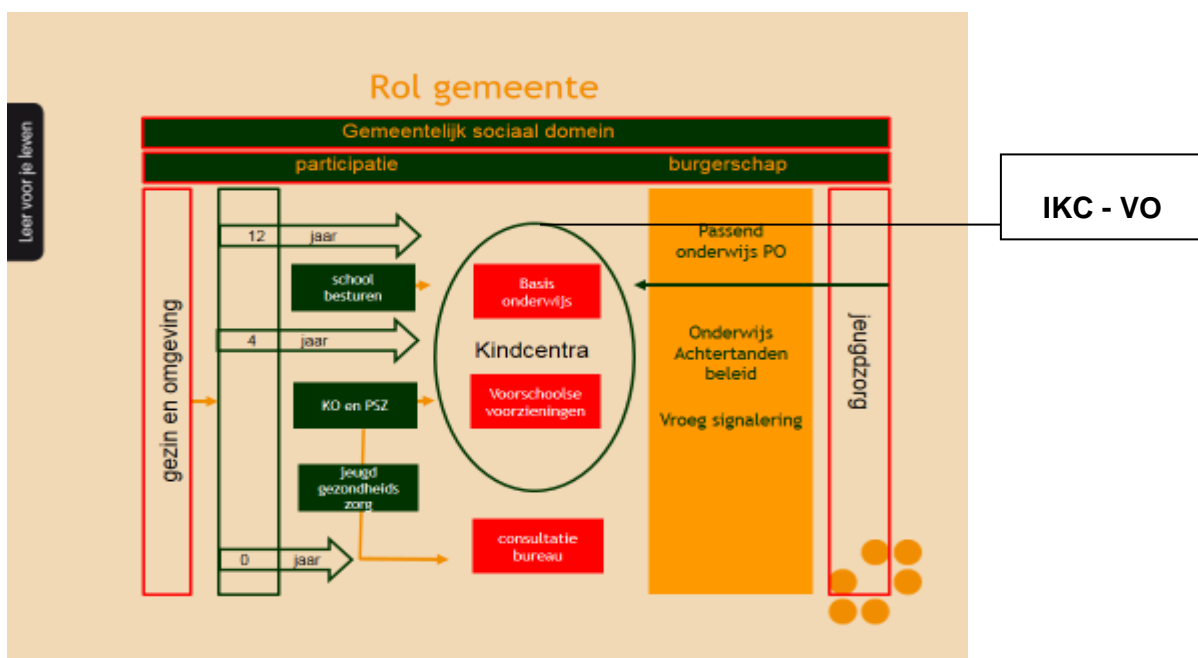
Leer voor je leven

Rol gemeente

Gemeentelijk sociaal domein

participatie

burgerschap

IKC - VO

12 jaar

school besturen

Basis onderwijs

Passend onderwijs PO

4 jaar

Kindcentra

Onderwijs Achtertanden beleid

Vroeg signalering

gezin en omgeving

jeugdzorg

KO en PSZ

Voorschoolse voorzieningen

jeugd gezondheids zorg

consultatie bureau

0 jaar